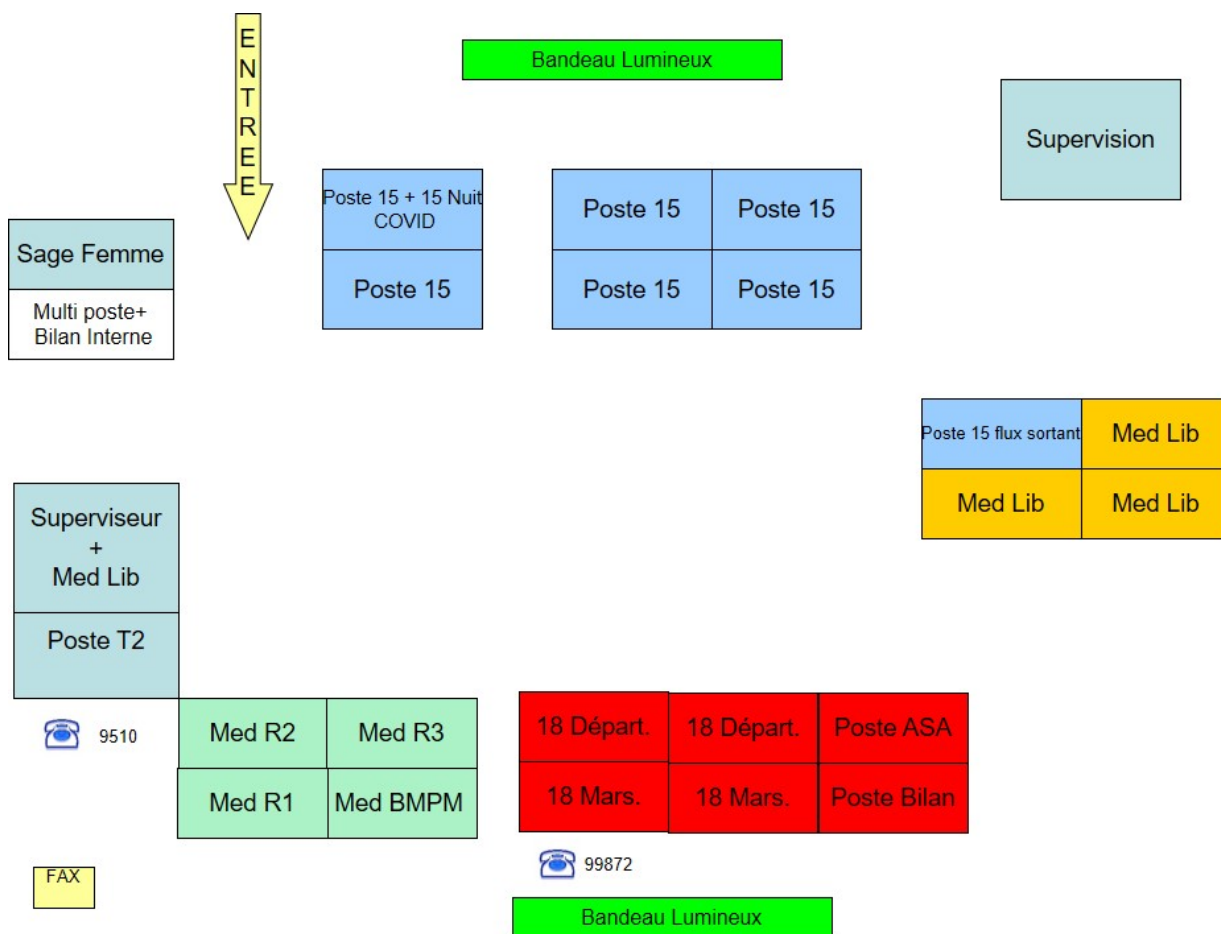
ENTREE

Bandeau Lumineux

Supervision

Poste 15 + 15 Nuit COVID

Poste 15

Poste 15

Poste 15

Poste 15

Poste 15

Sage Femme

Multi poste+ Bilan Interne

Poste 15 flux sortant

Med Lib

Med Lib

Med Lib

Superviseur + Med Lib

Poste T2

9510

Med R2

Med R3

Med R1

Med BMPM

18 Départ.

18 Départ.

Poste ASA

18 Mars.

18 Mars.

Poste Bilan

99872

FAX

Bandeau Lumineux